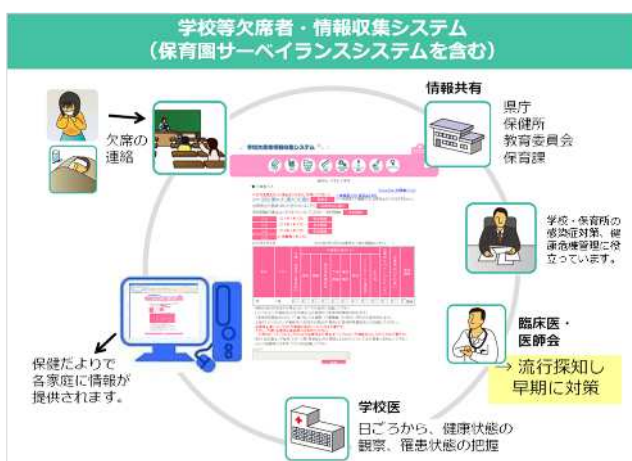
学校等欠席者・情報収集システム
（保育園サーベイランスシステムを含む）

欠席の連絡

情報共有

県庁
保健所
教育委員会
保育課

学校・保育所の感染症対策、健康危機管理に役立っています。

臨床医・医師会

→ 流行探知し
早期に対策

保健だよりで各家庭に情報が提供されます。

学校医

日ごろから、健康状態の観察、罹患状態の把握